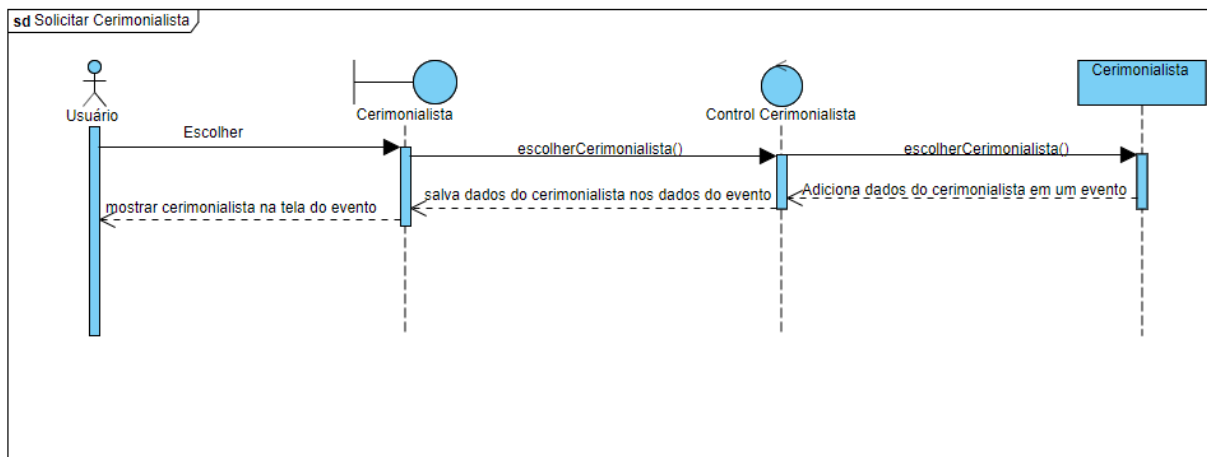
sd Solicitar Cerimonialista

Usuário

Cerimonialista

Control Cerimonialista

Cerimonialista

Escolher

escolherCerimonialista()

escolherCerimonialista()

Adiciona dados do cerimonialista em um evento

salva dados do cerimonialista nos dados do evento

mostrar cerimonialista na tela do evento